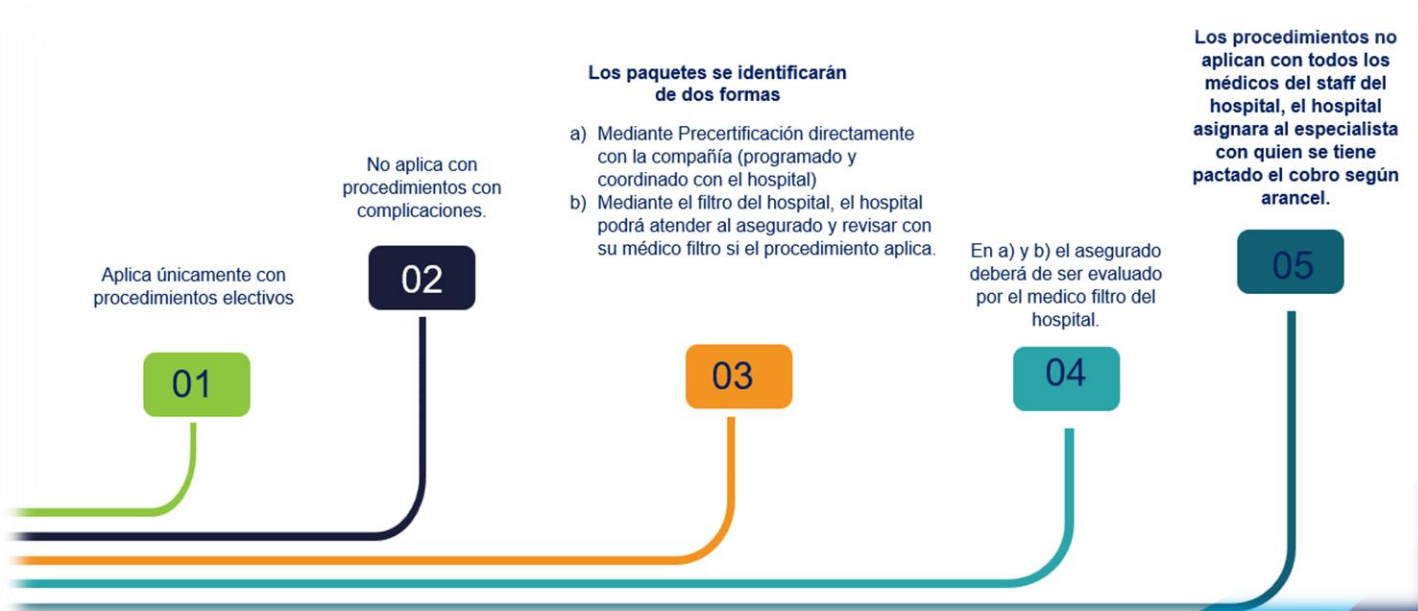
Aplica únicamente con procedimientos electivos

01

No aplica con procedimientos con complicaciones.

02

Los paquetes se identificarán de dos formas

a) Mediante Precertificación directamente con la compañía (programado y coordinado con el hospital)
b) Mediante el filtro del hospital, el hospital podrá atender al asegurado y revisar con su médico filtro si el procedimiento aplica.

03

En a) y b) el asegurado deberá de ser evaluado por el medico filtro del hospital.

04

Los procedimientos no aplican con todos los médicos del staff del hospital, el hospital asignara al especialista con quien se tiene pactado el cobro según arancel.

05